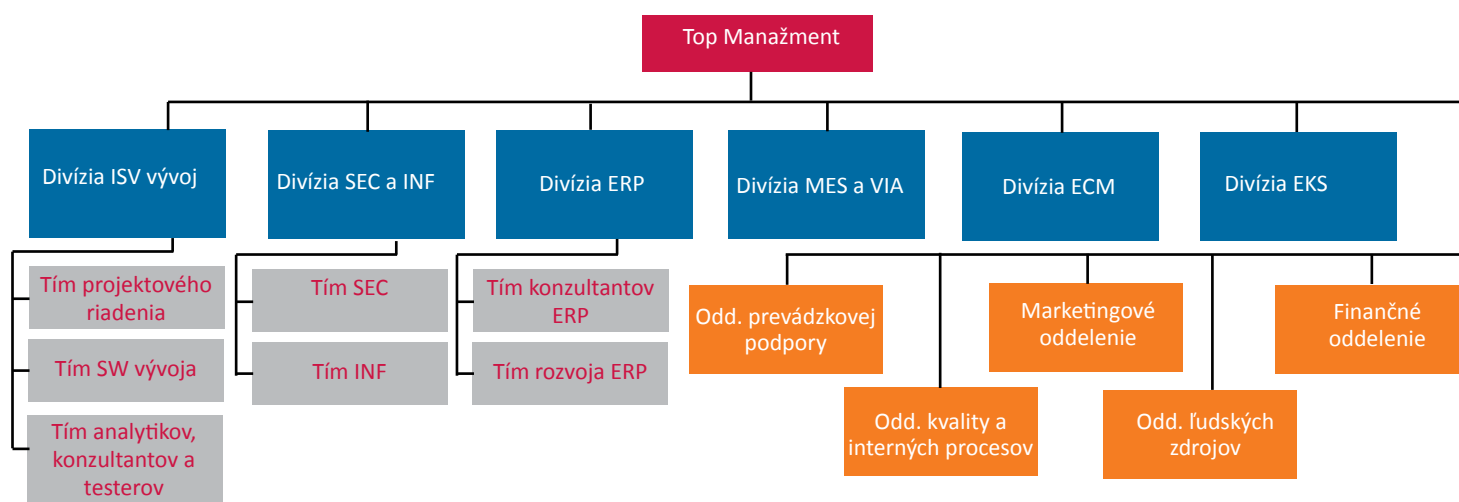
Top Manažment

Divízia ISV vývoj

Divízia SEC a INF

Divízia ERP

Divízia MES a VIA

Divízia ECM

Divízia EKS

Tím projektového riadenia

Tím SW vývoja

Tím analytikov, konzultantov a testerov

Tím SEC

Tím INF

Tím konzultantov ERP

Tím rozvoja ERP

Odd. prevádzkovej podpory

Odd. kvality a interných procesov

Marketingové oddelenie

Odd. ľudských zdrojov

Finančné oddelenie